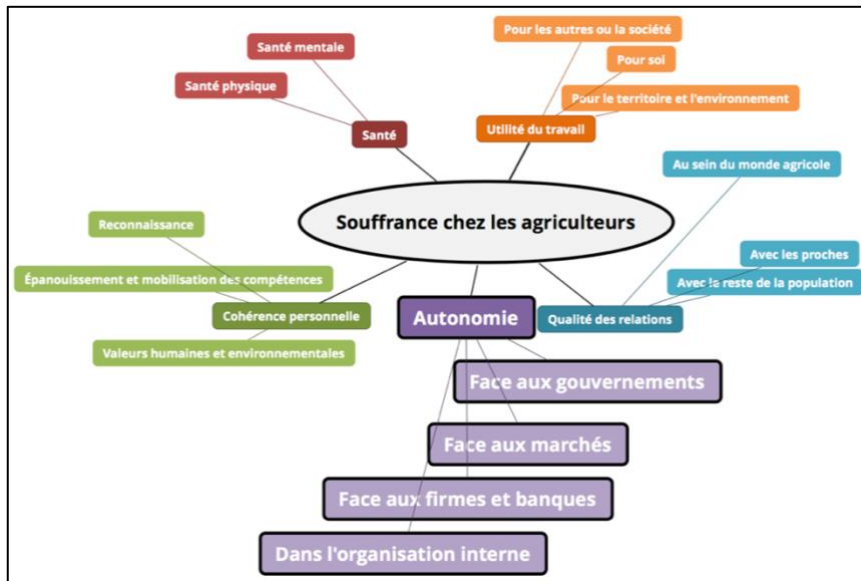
Souffrance chez les agriculteurs

Santé
Santé mentale
Santé physique

Utilité du travail
Pour les autres ou la société
Pour soi
Pour le territoire et l'environnement

Qualité des relations
Au sein du monde agricole
Avec les proches
Avec le reste de la population

Cohérence personnelle
Reconnaissance
Épanouissement et mobilisation des compétences
Valeurs humaines et environnementales

Autonomie
Face aux gouvernements
Face aux marchés
Face aux firmes et banques
Dans l'organisation interne